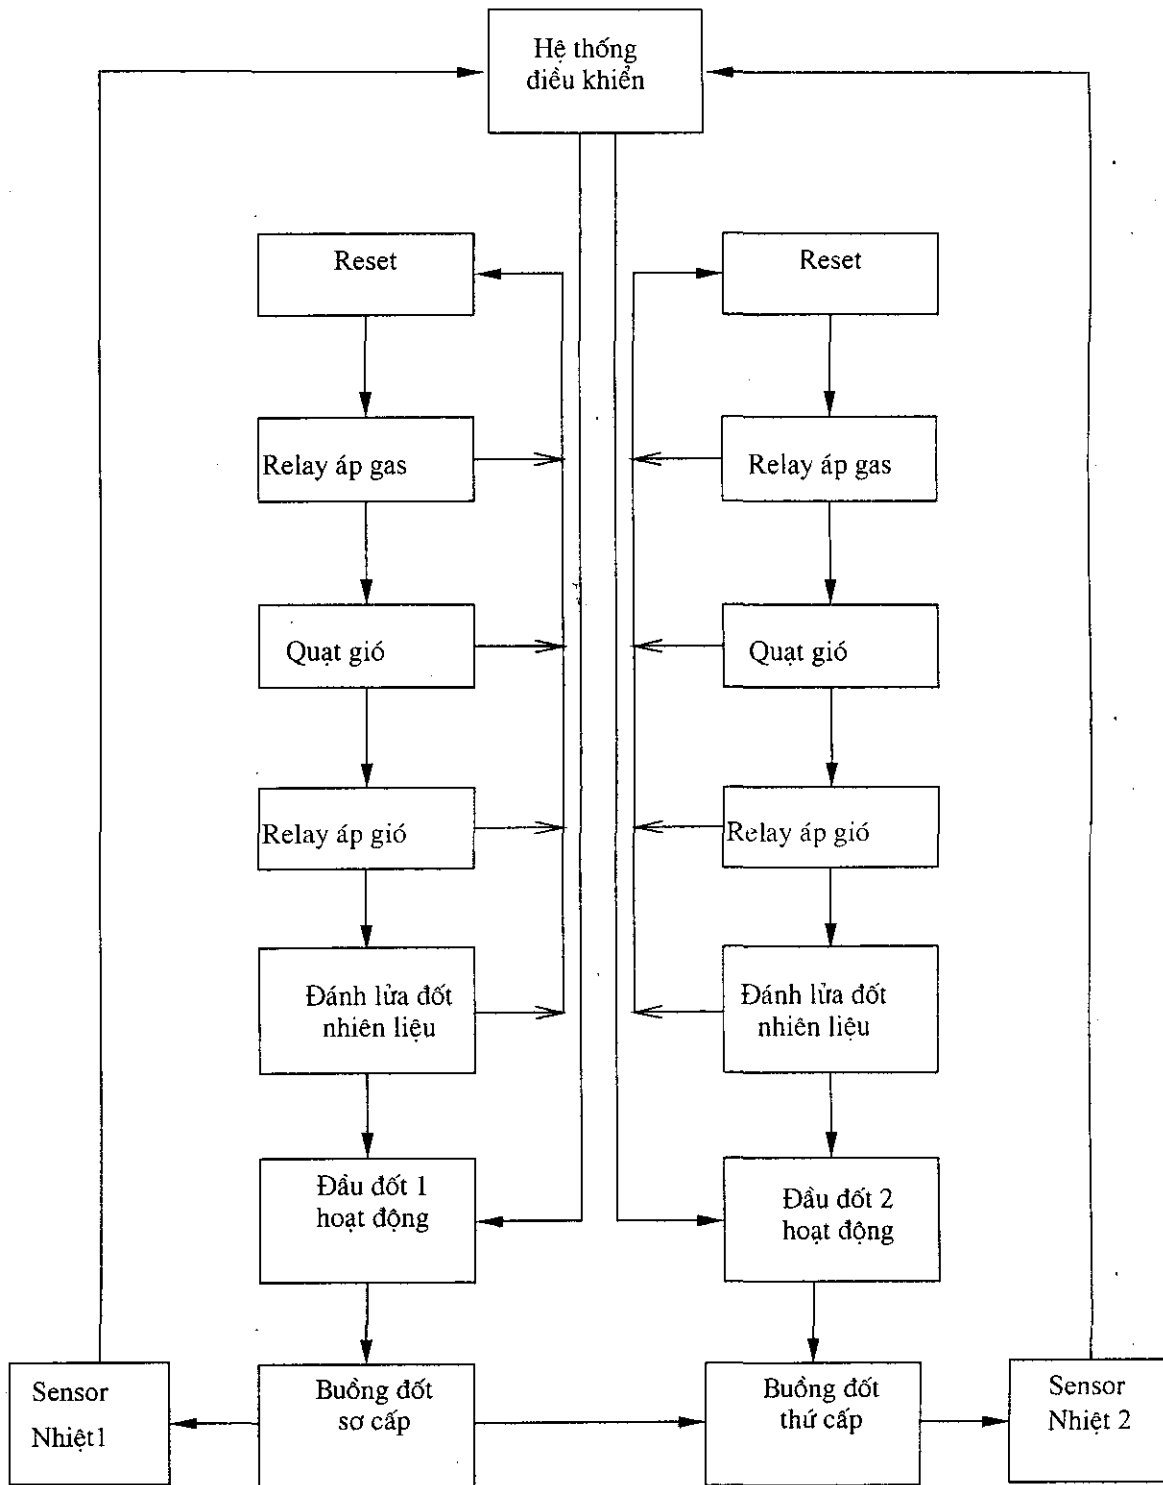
Hệ thống điều khiển

Reset

Relay áp gas

Quạt gió

Relay áp gió

Đánh lửa đốt nhiên liệu

Đầu đốt 1 hoạt động

Reset

Relay áp gas

Quạt gió

Relay áp gió

Đánh lửa đốt nhiên liệu

Đầu đốt 2 hoạt động

Sensor Nhiệt 1

Buồng đốt sơ cấp

Buồng đốt thứ cấp

Sensor Nhiệt 2